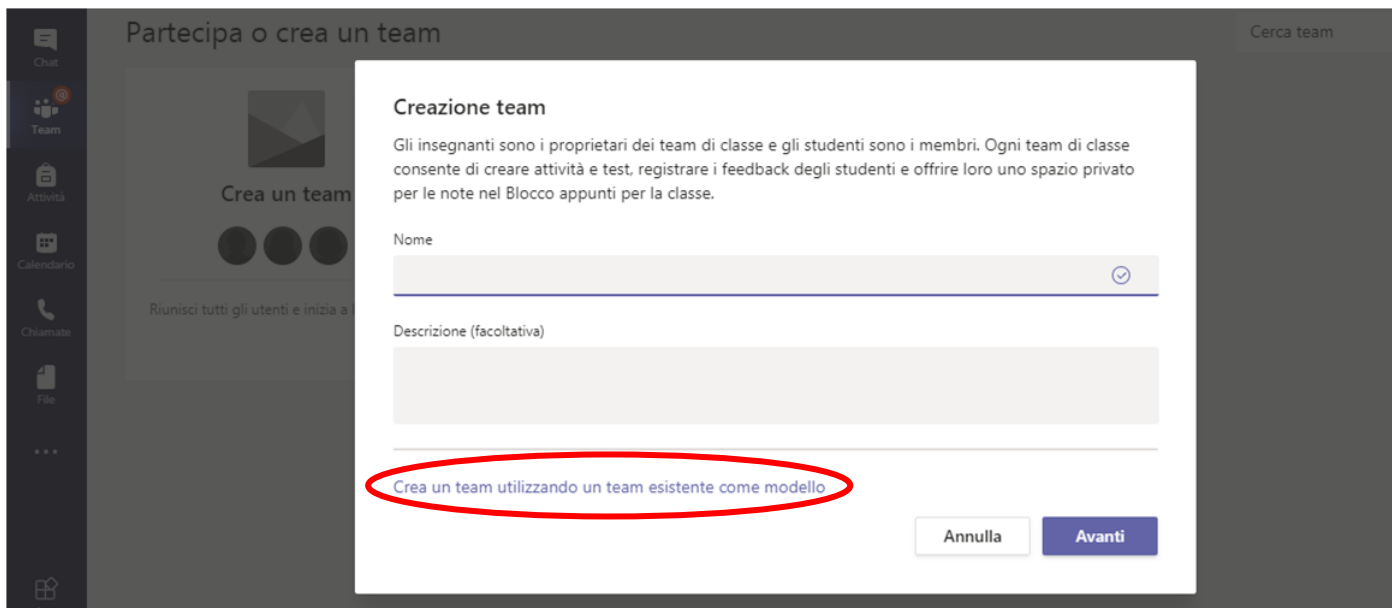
Chat

Team

Attività

Calendario

Chiamate

File

...

Partecipa o crea un team

Cerca team

Crea un team

Riunisci tutti gli utenti e inizia a l

Creazione team

Gli insegnanti sono i proprietari dei team di classe e gli studenti sono i membri. Ogni team di classe consente di creare attività e test, registrare i feedback degli studenti e offrire loro uno spazio privato per le note nel Blocco appunti per la classe.

Nome

Descrizione (facoltativa)

Crea un team utilizzando un team esistente come modello

Annulla

Avanti